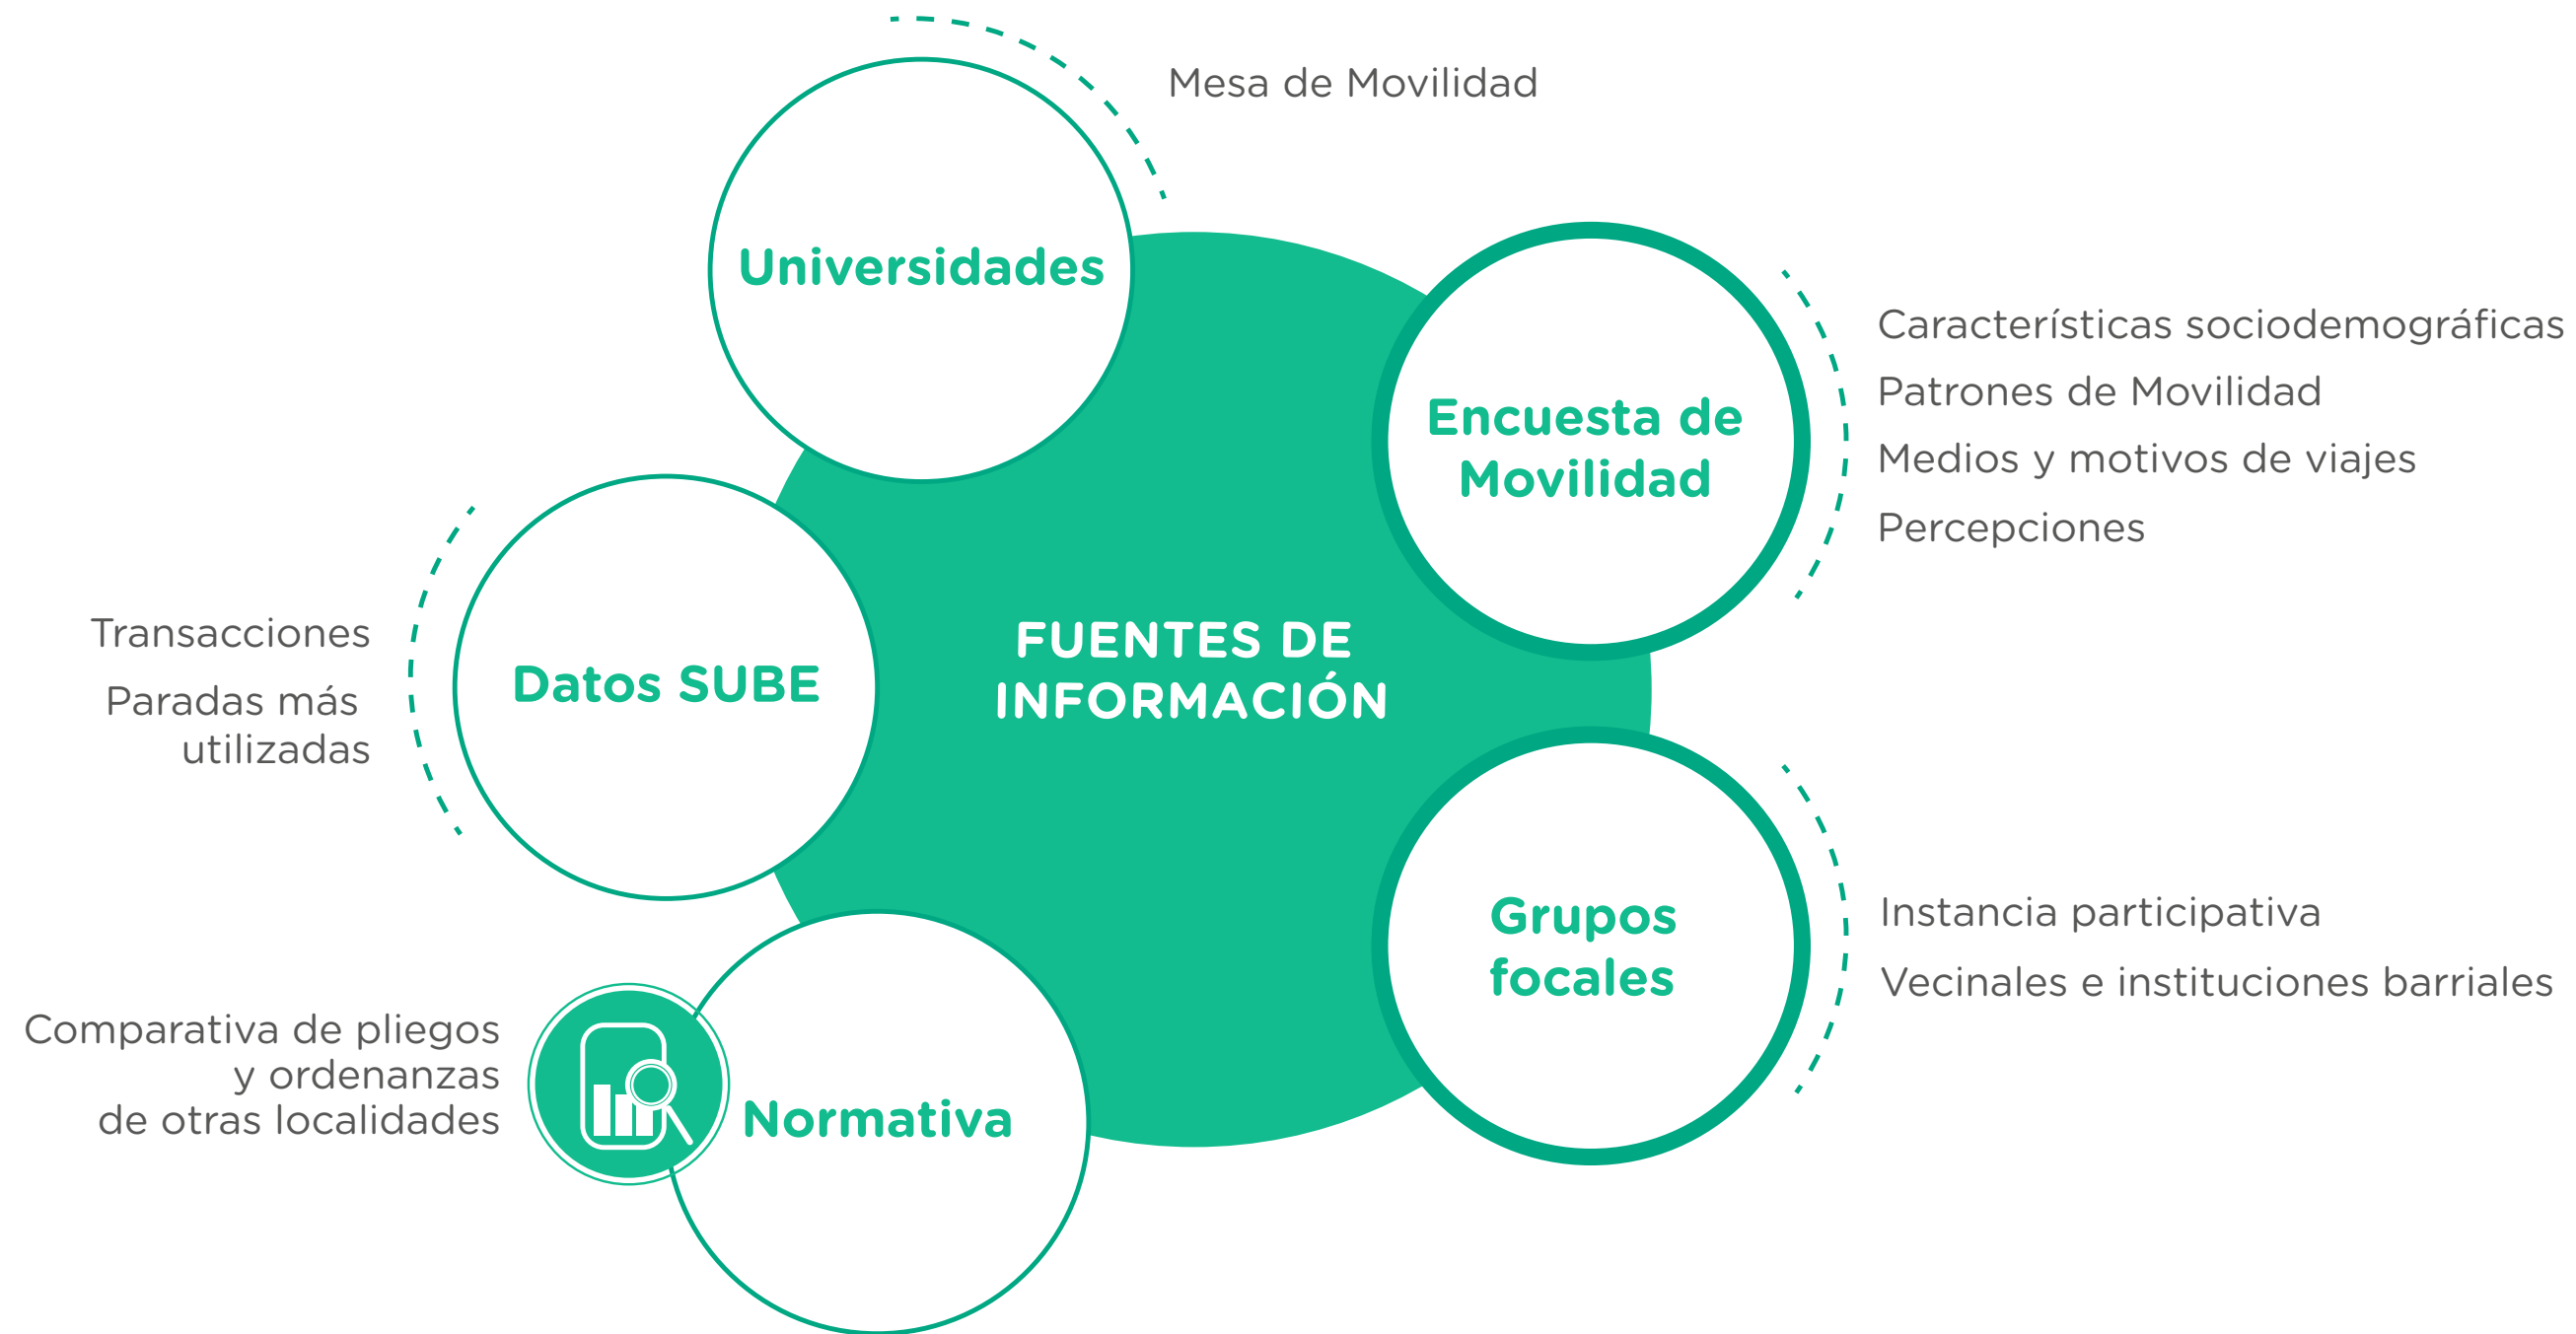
Mesa de Movilidad

Universidades

Encuesta de Movilidad

Características sociodemográficas

Patrones de Movilidad

Medios y motivos de viajes

Percepciones

Transacciones

Paradas más utilizadas

Datos SUBE

FUENTES DE INFORMACIÓN

Grupos focales

Instancia participativa

Vecinales e instituciones barriales

Comparativa de pliegos y ordenanzas de otras localidades

Normativa